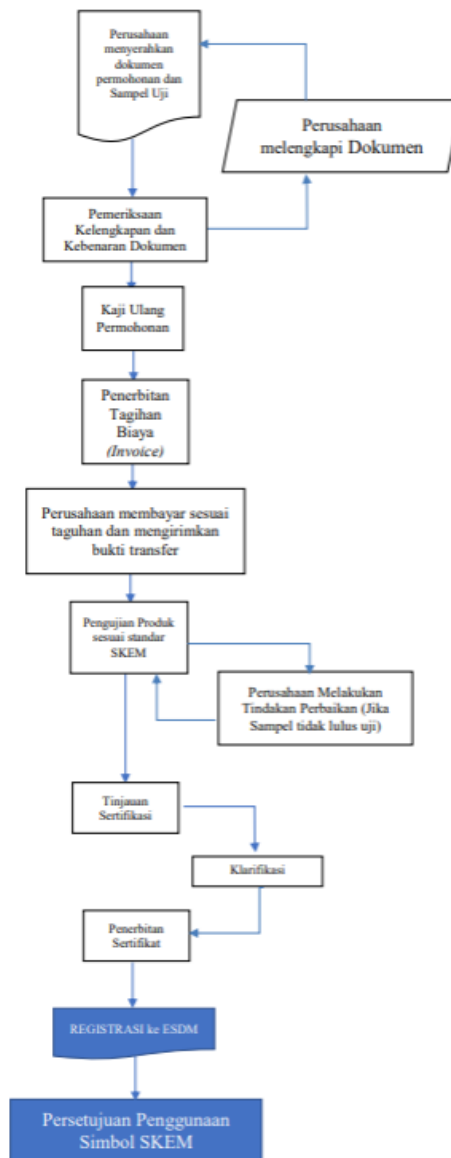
Perusahaan menyerahkan dokumen permohonan dan Sampel Uji

Perusahaan melengkapi Dokumen

Pemeriksaan Kelengkapan dan Kebenaran Dokumen

Kaji Ulang Permohonan

Penerbitan Tagihan Biaya (Invoice)

Perusahaan membayar sesuai taguhan dan mengirimkan bukti transfer

Pengujian Produk sesuai standar SKEM

Perusahaan Melakukan Tindakan Perbaikan (Jika Sampel tidak lulus uji)

Tinjauan Sertifikasi

Klarifikasi

Penerbitan Sertifikat

REGISTRASI ke ESDM

Persetujuan Penggunaan Simbol SKEM